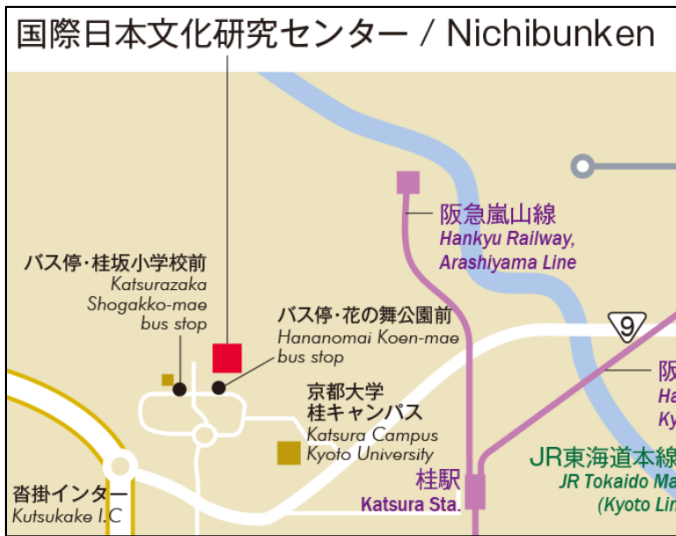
国際日本文化研究センター / Nichibunken

バス停・桂坂小学校前
Katsurazaka Shogakko-mae bus stop

バス停・花の舞公園前
Hananomai Koen-mae bus stop

阪急嵐山線
Hankyu Railway, Arashiyama Line

9

阪
Ha
Ky

京都大学
桂キャンパス
Katsura Campus
Kyoto University

沓掛インター
Kutsukake I.C

桂駅
Katsura Sta.

JR東海道本線
JR Tokaido Ma
(Kyoto Lin